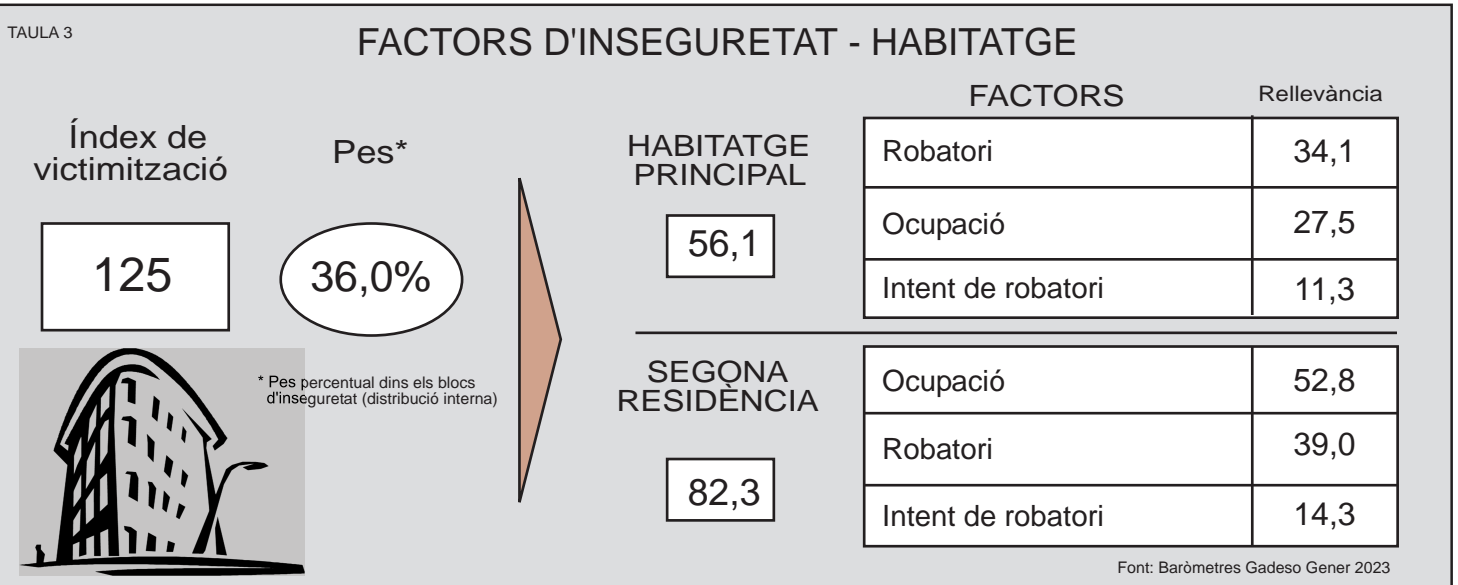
TAULA 3

FACTORS D'INSEGURETAT - HABITATGE

Índex de victimització

125

Pes*

36,0%

* Pes percentual dins els blocs d'inseguretat (distribució interna)

HABITATGE PRINCIPAL

56,1

| FACTORS | Rellevància |
|---|---|
| Robatori | 34,1 |
| Ocupació | 27,5 |
| Intent de robatori | 11,3 |

SEGONA RESIDÈNCIA

82,3

| | |
|---|---|
| Ocupació | 52,8 |
| Robatori | 39,0 |
| Intent de robatori | 14,3 |

Font: Baròmetres Gadeso Gener 2023